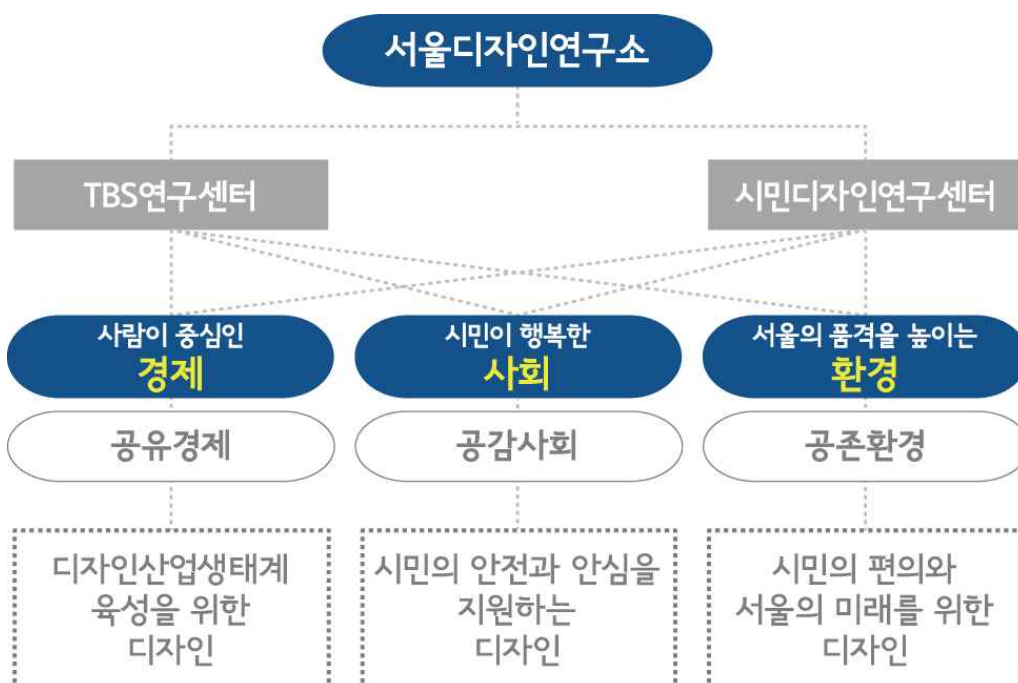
서울디자인연구소

TBS연구센터

시민디자인연구센터

사람이 중심인
경제

시민이 행복한
사회

서울의 품격을 높이는
환경

공유경제

공감사회

공존환경

디자인산업생태계 육성을 위한 디자인

시민의 안전과 안심을 지원하는 디자인

시민의 편의와 서울의 미래를 위한 디자인